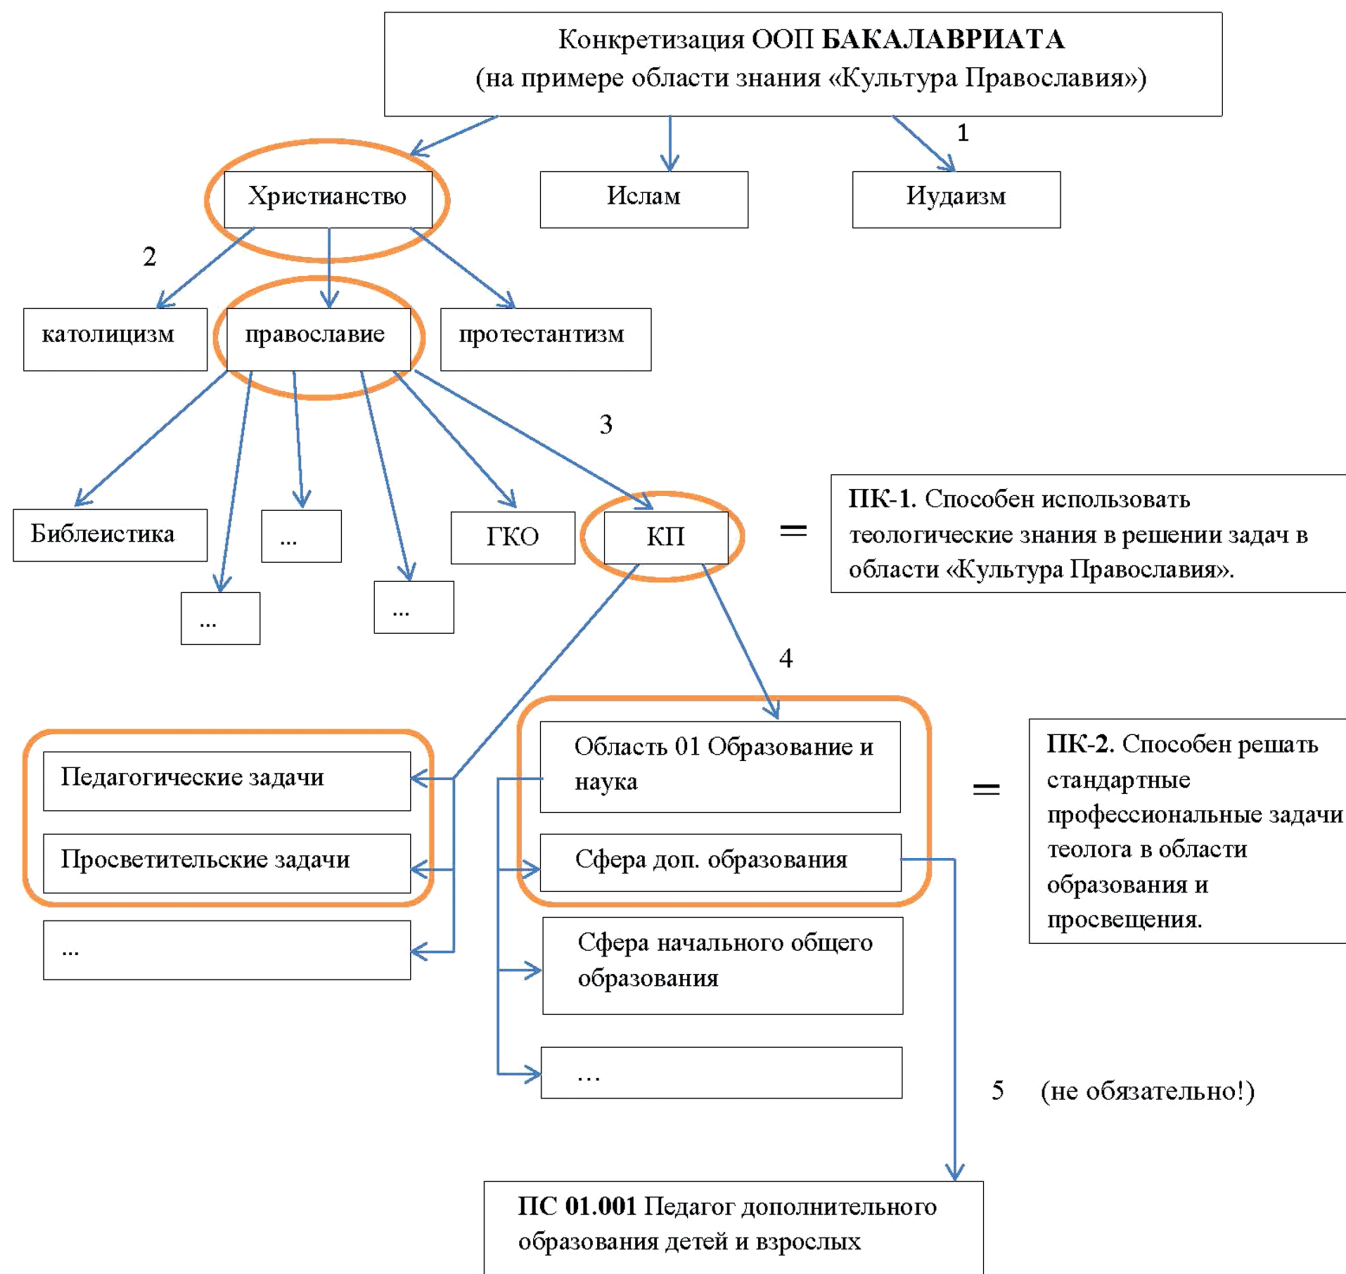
Конкретизация ООП **БАКАЛАВРИАТА** (на примере области знания «Культура Православия»)

1

Христианство

Ислам

Иудаизм

2

католицизм

православие

протестантизм

3

Библеистика

...

...

...

ГКО

КП

=

**ПК-1.** Способен использовать теологические знания в решении задач в области «Культура Православия».

4

Педагогические задачи

Просветительские задачи

...

Область 01 Образование и наука

Сфера доп. образования

Сфера начального общего образования

...

=

**ПК-2.** Способен решать стандартные профессиональные задачи теолога в области образования и просвещения.

5 (не обязательно!)

**ПС 01.001** Педагог дополнительного образования детей и взрослых